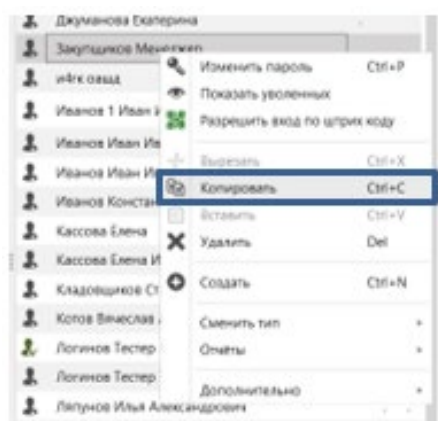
Джуманова Екатерина
Закупщиков Менеджер
и4rк оващ
Иванов 1 Иван И
Иванов Иван Ив
Иванов Иван Ив
Иванов Констан
Кассова Елена
Кассова Елена И
Кладовщиков Ст
Котов Вячеслав
Логинов Тестер
Логинов Тестер
Ляпунов Илья Александрович

Изменить пароль Ctrl+P
Показать уволенных
Разрешить вход по штрих коду
Вырезать Ctrl+X
Копировать Ctrl+C
Вставить Ctrl+V
Удалить Del
Создать Ctrl+N
Сменить тип
Отчеты
Дополнительно